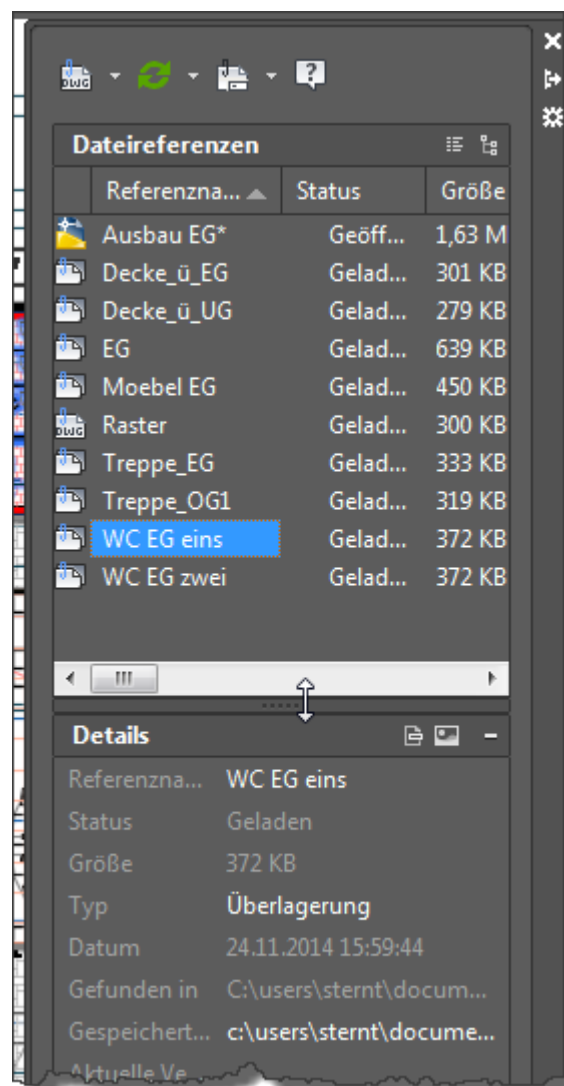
DWG

Dateireferenzen

| Referenzna... | Status | Größe |
|---|---|---|
| Ausbau EG* | Geöff... | 1,63 M |
| Decke_ü_EG | Gelad... | 301 KB |
| Decke_ü_UG | Gelad... | 279 KB |
| EG | Gelad... | 639 KB |
| Moebel EG | Gelad... | 450 KB |
| Raster | Gelad... | 300 KB |
| Treppe_EG | Gelad... | 333 KB |
| Treppe_OG1 | Gelad... | 319 KB |
| WC EG eins | Gelad... | 372 KB |
| WC EG zwei | Gelad... | 372 KB |

Details

| | |
|---|---|
| Referenzna... | WC EG eins |
| Status | Geladen |
| Größe | 372 KB |
| Typ | Überlagerung |
| Datum | 24.11.2014 15:59:44 |
| Gefunden in | C:\users\sternt\docum... |
| Gespeichert... | c:\users\sternt\docume... |
| Aktuelle Ve... | |